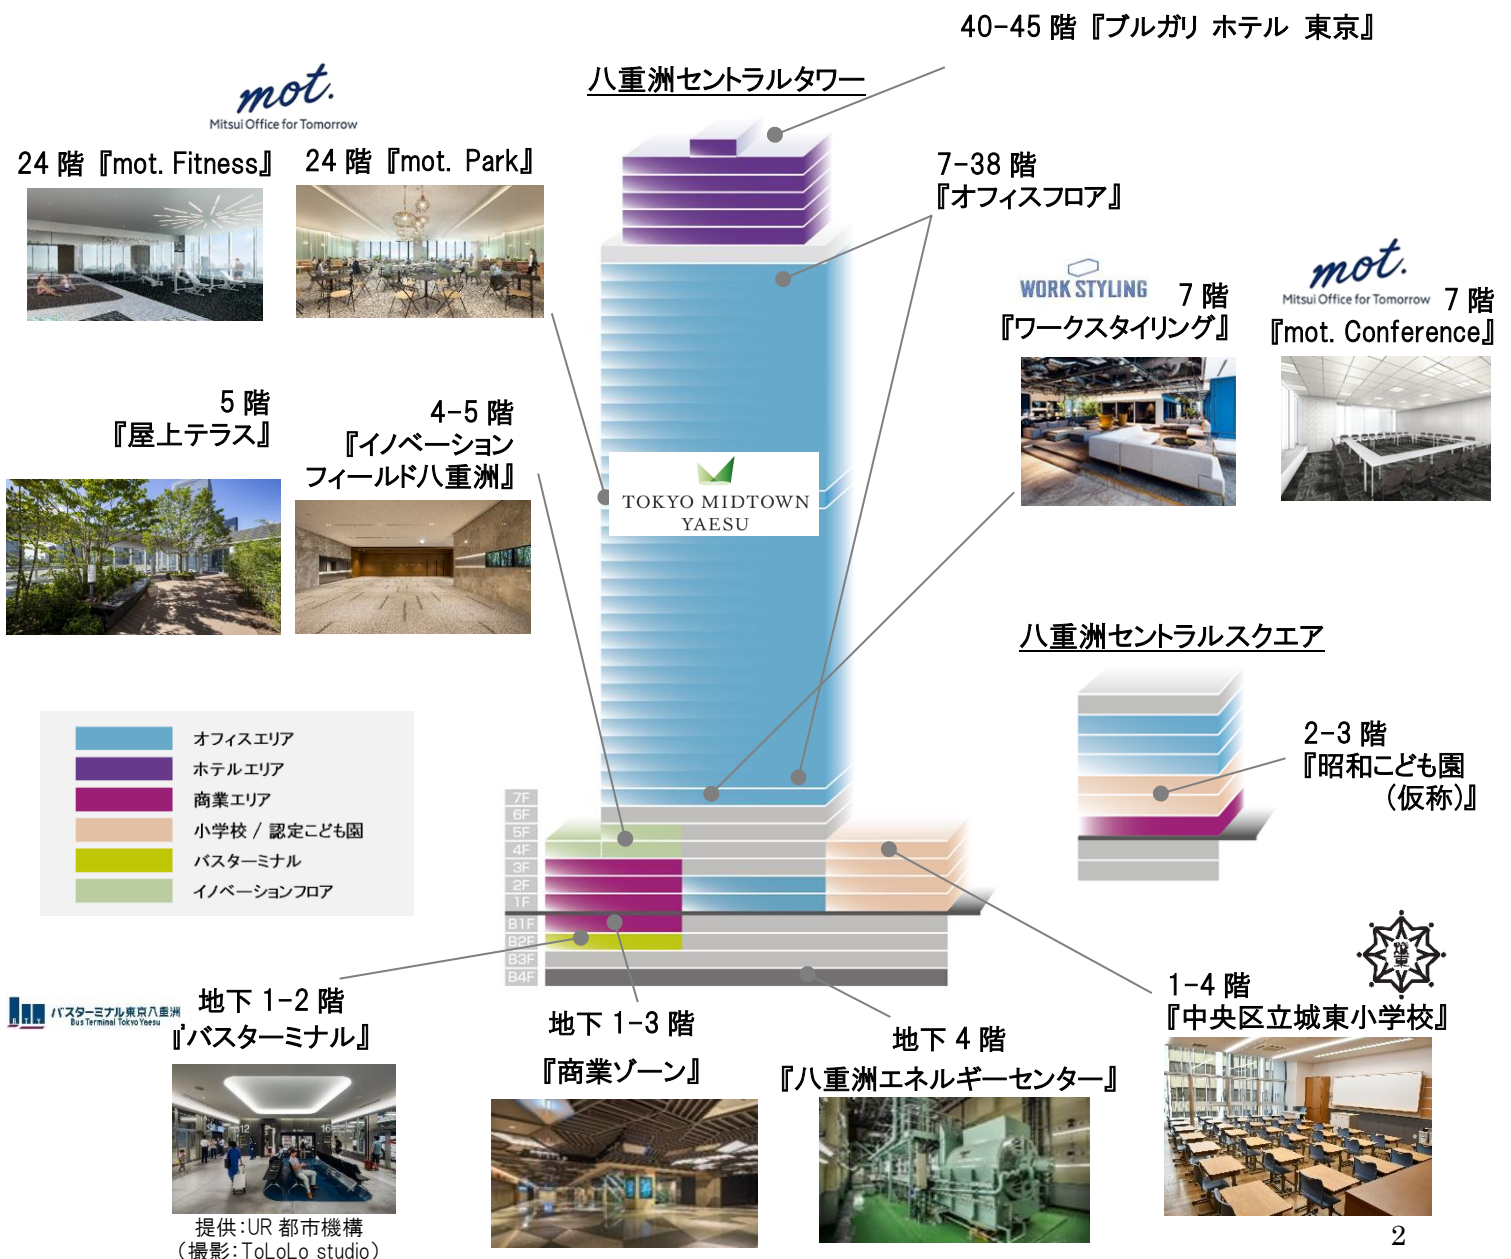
40-45 階『ブルガリ ホテル 東京』

八重洲セントラルタワー

mot.
Mitsui Office for Tomorrow

24 階『mot. Fitness』

24 階『mot. Park』

7-38 階
『オフィスフロア』

WORK STYLING 7 階
『ワークスタイリング』

mot.
Mitsui Office for Tomorrow 7 階
『mot. Conference』

5 階
『屋上テラス』

4-5 階
『イノベーション
フィールド八重洲』

TOKYO MIDTOWN
YAESU

八重洲セントラルスクエア

2-3 階
『昭和こども園
（仮称）』

| | |
|---|---|
| | オフィスエリア |
| | ホテルエリア |
| | 商業エリア |
| | 小学校 / 認定こども園 |
| | バスターミナル |
| | イノベーションフロア |

7F
6F
5F
4F
3F
2F
1F
B1F
B2F
B3F
B4F

バスターミナル東京八重洲
Bus Terminal Tokyo Yaesu

地下 1-2 階
『バスターミナル』

提供:UR 都市機構
（撮影:ToLoLo studio）

地下 1-3 階
『商業ゾーン』

地下 4 階
『八重洲エネルギーセンター』

1-4 階
『中央区立城東小学校』

2